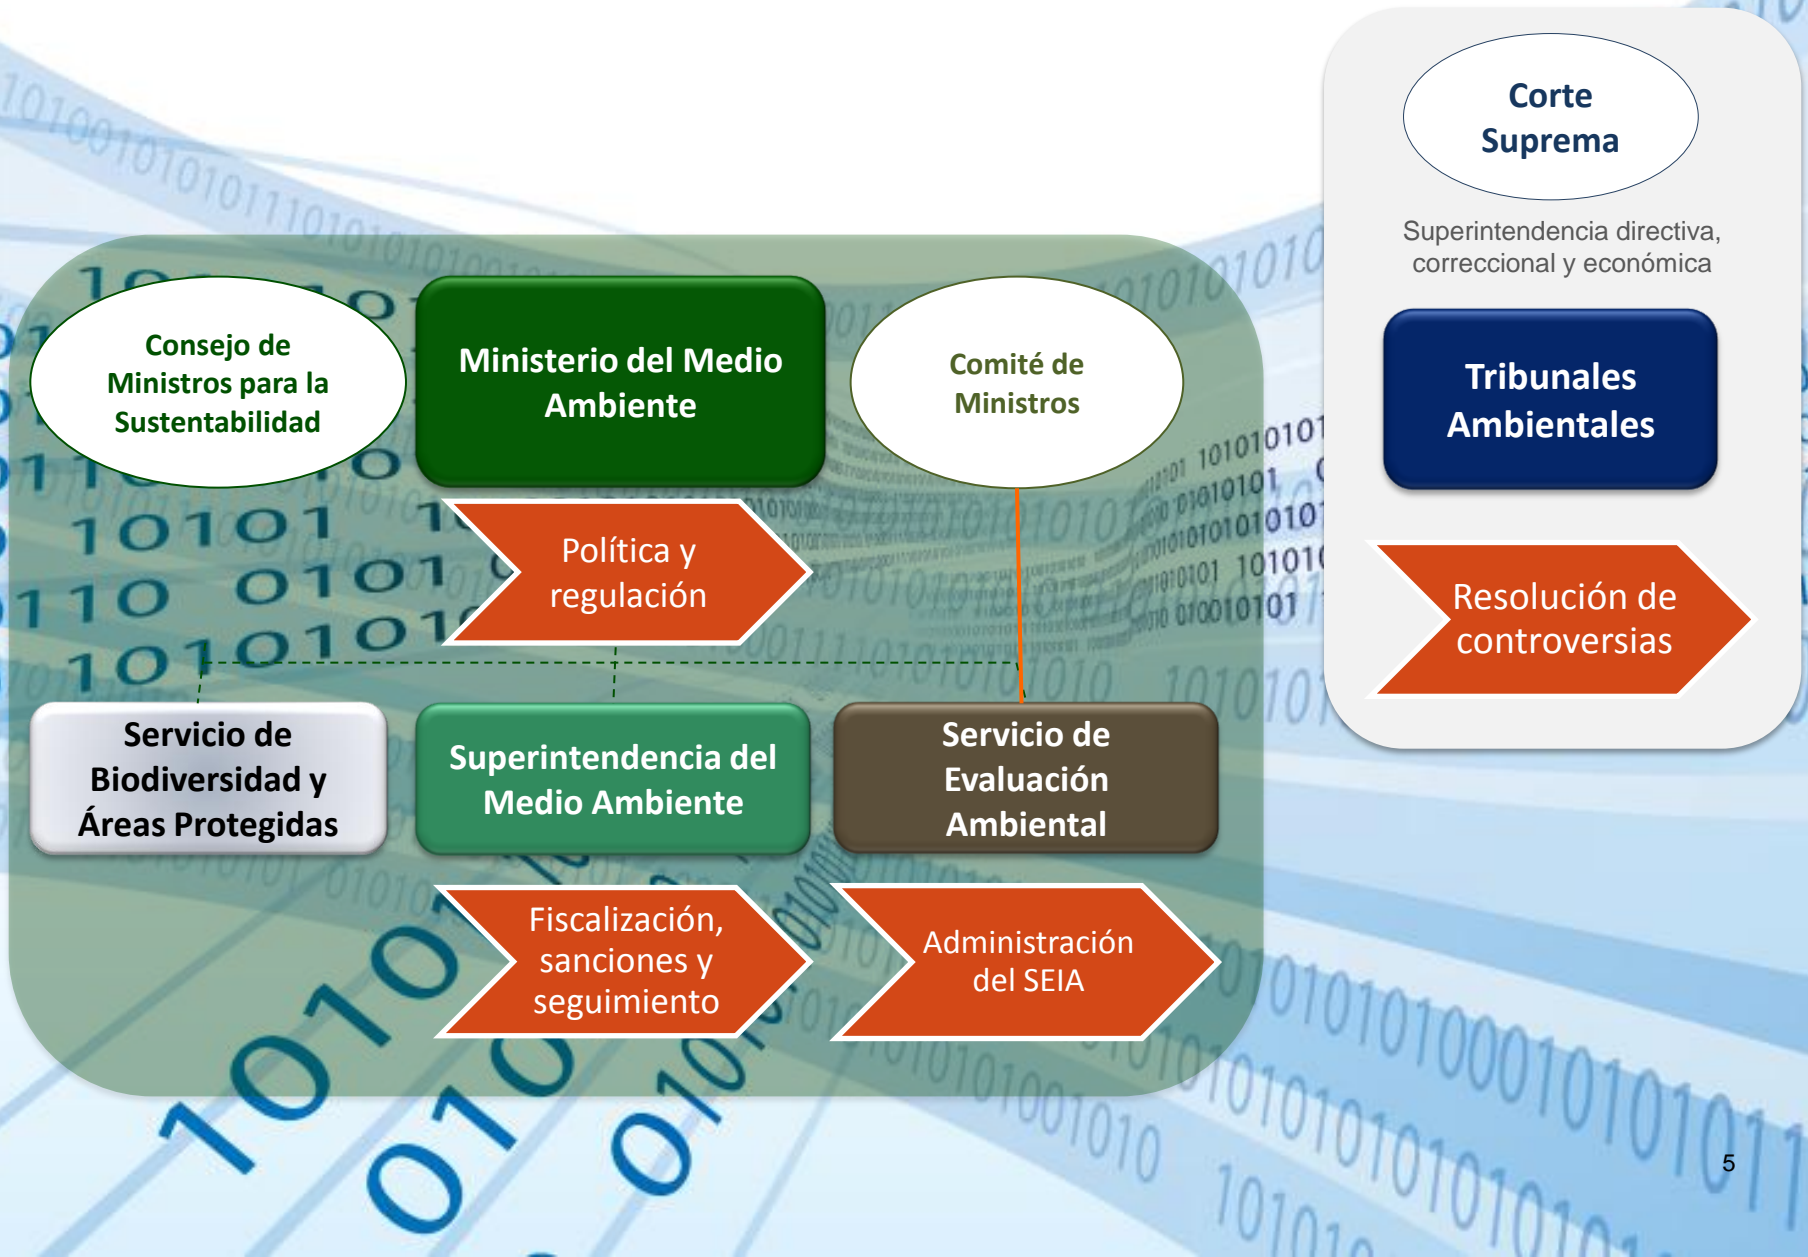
Consejo de Ministros para la Sustentabilidad

Ministerio del Medio Ambiente

Comité de Ministros

Política y regulación

Servicio de Biodiversidad y Áreas Protegidas

Superintendencia del Medio Ambiente

Servicio de Evaluación Ambiental

Fiscalización, sanciones y seguimiento

Administración del SEIA

Corte Suprema

Superintendencia directiva, correccional y económica

Tribunales Ambientales

Resolución de controversias

5